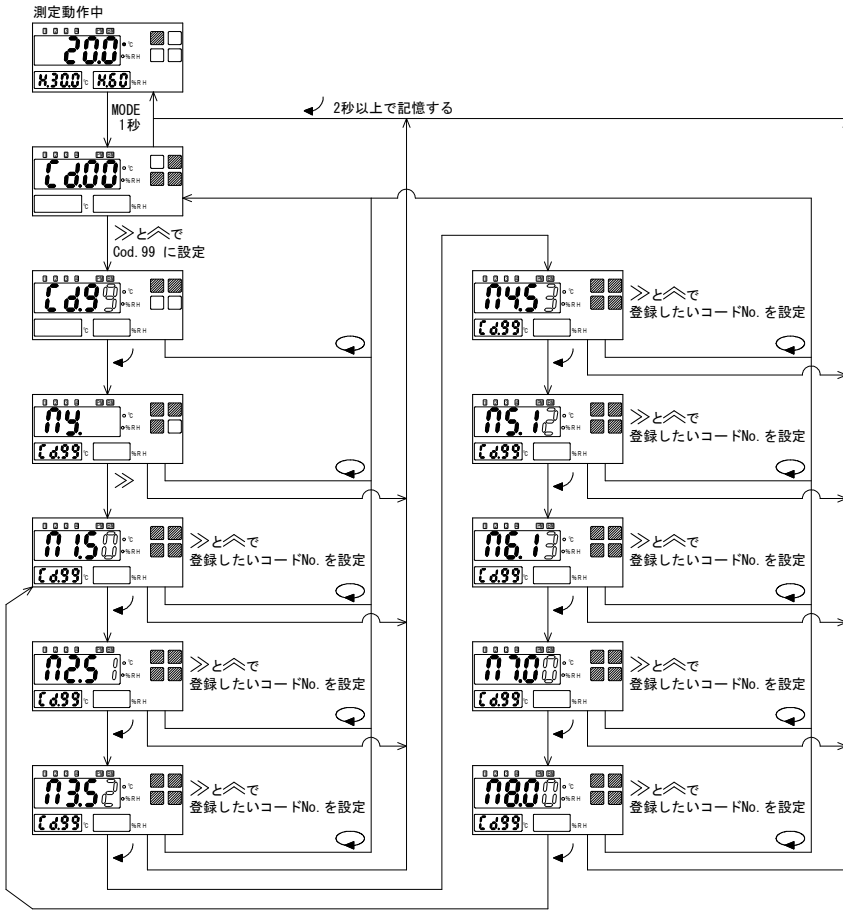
測定動作中

20.0 °C %RH

H.30.0 °C H.60 %RH

MODE 1秒

2秒以上で記憶する

Cd.00 °C %RH

°C %RH

≫と︽で Cod.99 に設定

Cd.99 °C %RH

°C %RH

ny. °C %RH

Cd.99 °C %RH

≫

n1.50 °C %RH

≫と︽で 登録したいコードNo.を設定

Cd.99 °C %RH

n2.5 0 °C %RH

≫と︽で 登録したいコードNo.を設定

Cd.99 °C %RH

n3.52 °C %RH

≫と︽で 登録したいコードNo.を設定

Cd.99 °C %RH

n4.53 °C %RH

≫と︽で 登録したいコードNo.を設定

Cd.99 %RH

n5.12 °C %RH

≫と︽で 登録したいコードNo.を設定

Cd.99 %RH

n6.13 °C %RH

≫と︽で 登録したいコードNo.を設定

Cd.99 %RH

n7.00 °C %RH

≫と︽で 登録したいコードNo.を設定

Cd.99 %RH

n8.00 °C %RH

≫と︽で 登録したいコードNo.を設定

Cd.99 °C %RH